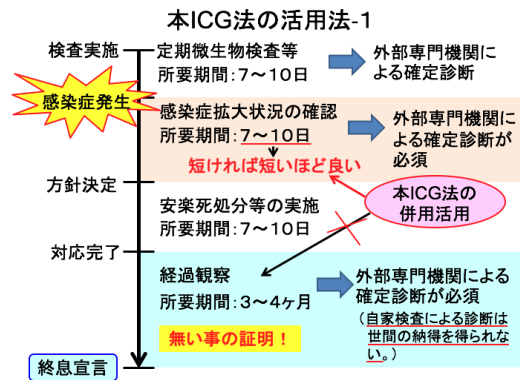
本ICG法の活用法-1

検査実施

定期微生物検査等
所要期間：7～10日

外部専門機関による確定診断

感染症発生

感染症拡大状況の確認
所要期間：7～10日

外部専門機関による確定診断が必須

短ければ短いほど良い

方針決定

本ICG法の併用活用

安楽死処分等の実施
所要期間：7～10日

対応完了

経過観察
所要期間：3～4ヶ月

外部専門機関による確定診断が必須

（自家検査による診断は世間の納得を得られない。）

無い事の証明！

終息宣言